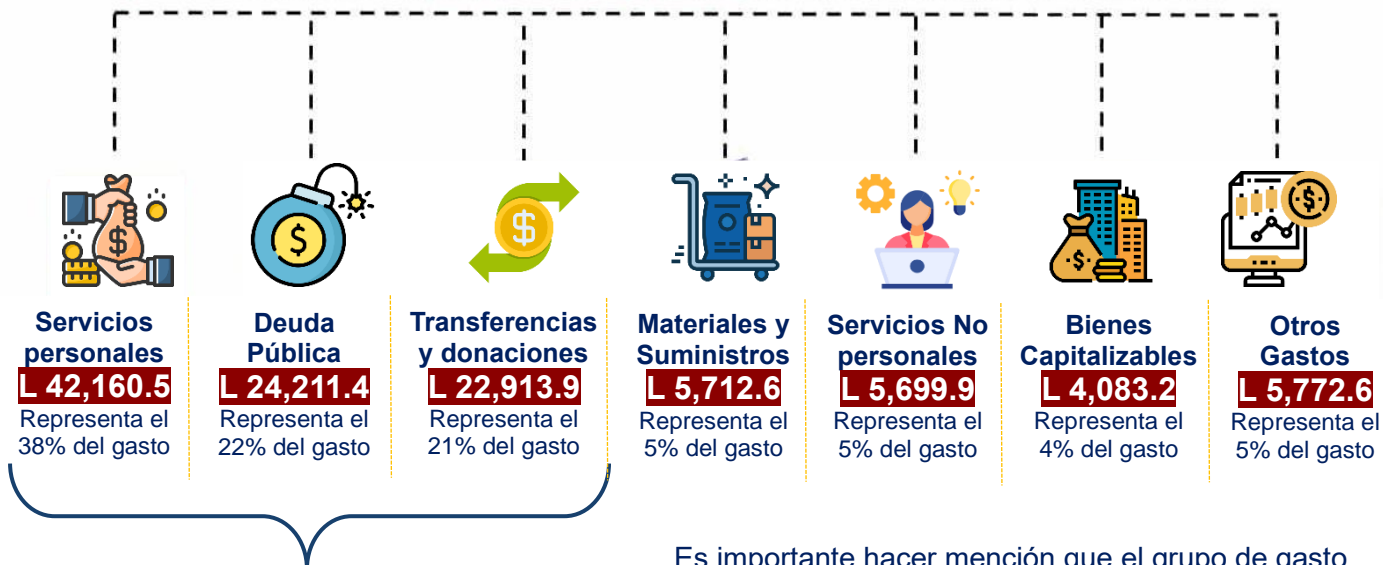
Servicios personales
L 42,160.5
Representa el 38% del gasto

Deuda Pública
L 24,211.4
Representa el 22% del gasto

Transferencias y donaciones
L 22,913.9
Representa el 21% del gasto

Materiales y Suministros
L 5,712.6
Representa el 5% del gasto

Servicios No personales
L 5,699.9
Representa el 5% del gasto

Bienes Capitalizables
L 4,083.2
Representa el 4% del gasto

Otros Gastos
L 5,772.6
Representa el 5% del gasto

Es importante hacer mención que el grupo de gasto